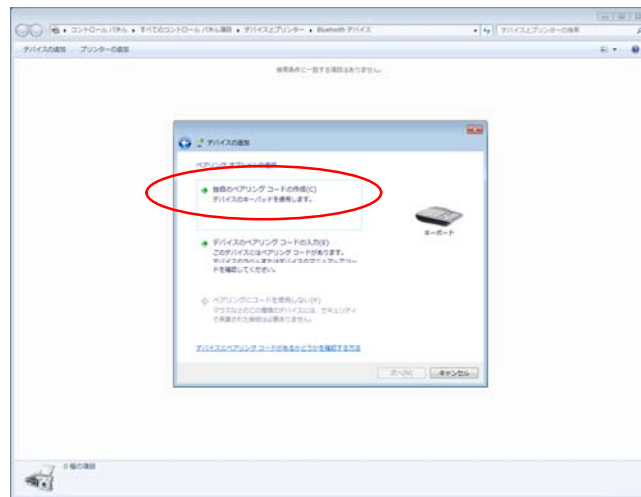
コントロール パネル ▸ すべてのコントロール パネル項目 ▸ デバイスとプリンター ▸ Bluetooth デバイス

デバイスとプリンターの検索

デバイスの追加　プリンターの追加

検索条件に一致する項目はありません。

デバイスの追加

ペアリング オプションの選択

独自のペアリング コードの作成(C)
デバイスのキーパッドを使用します。

キーボード

デバイスのペアリング コードの入力(E)
このデバイスにはペアリング コードがあります。
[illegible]
ドを確認してください。

ペアリングにコードを使用しない(N)
マウスなどのこの種類のデバイスには、セキュリティで保護された接続は必要ありません。

デバイスにペアリング コードがあるかどうかを確認する方法

次へ(N)　キャンセル

0 個の項目